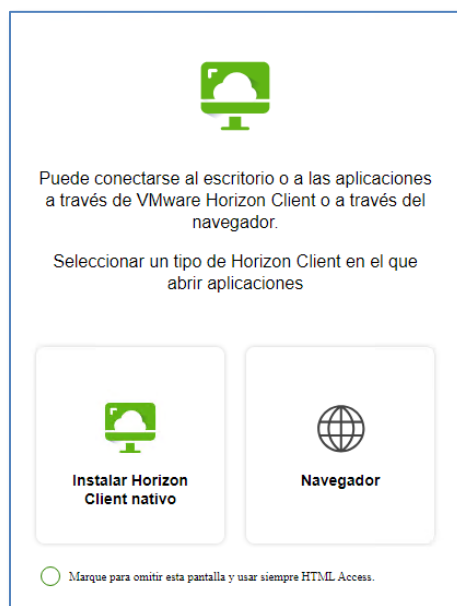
Puede conectarse al escritorio o a las aplicaciones a través de VMware Horizon Client o a través del navegador.

Seleccionar un tipo de Horizon Client en el que abrir aplicaciones

Instalar Horizon Client nativo

Navegador

Marque para omitir esta pantalla y usar siempre HTML Access.